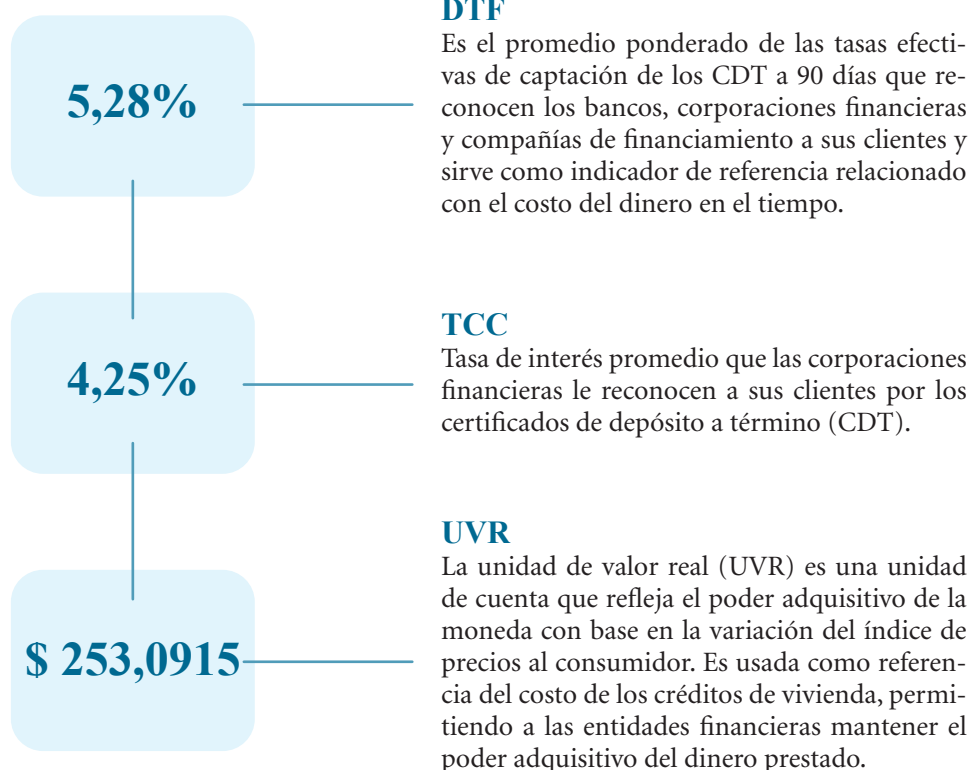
5,28%

DTF
Es el promedio ponderado de las tasas efectivas de captación de los CDT a 90 días que reconocen los bancos, corporaciones financieras y compañías de financiamiento a sus clientes y sirve como indicador de referencia relacionado con el costo del dinero en el tiempo.

4,25%

TCC
Tasa de interés promedio que las corporaciones financieras le reconocen a sus clientes por los certificados de depósito a término (CDT).

$ 253,0915

UVR
La unidad de valor real (UVR) es una unidad de cuenta que refleja el poder adquisitivo de la moneda con base en la variación del índice de precios al consumidor. Es usada como referencia del costo de los créditos de vivienda, permitiendo a las entidades financieras mantener el poder adquisitivo del dinero prestado.